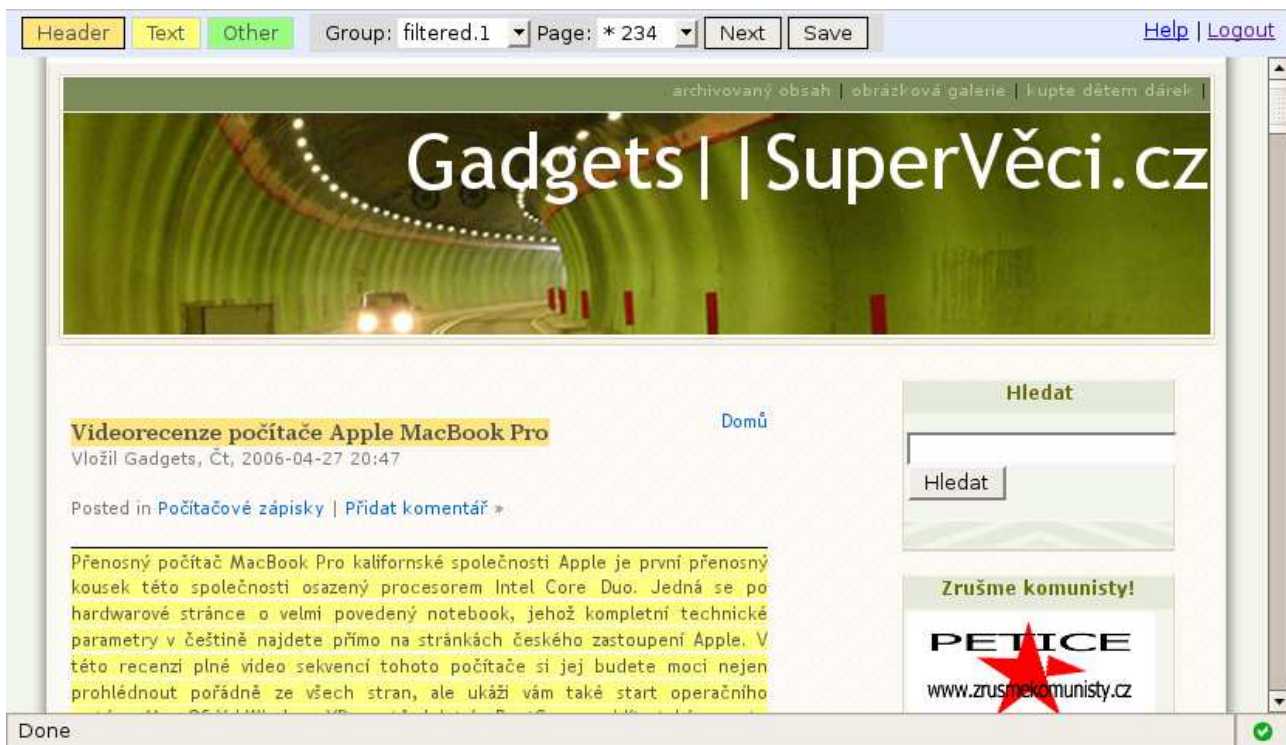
Header Text Other Group: filtered.1 Page: * 234 Next Save Help | Logout

archivovaný obsah | obrázková galerie | kupte dětem dárek |

Gadgets| |SuperVěci.cz

Domů

Videorecenze počítače Apple MacBook Pro

Vložil Gadgets, Čt, 2006-04-27 20:47

Posted in Počítačové zápisky | Přidat komentář »

Přenosný počítač MacBook Pro kalifornské společnosti Apple je první přenosný kousek této společnosti osazený procesorem Intel Core Duo. Jedná se po hardwarové stránce o velmi povedený notebook, jehož kompletní technické parametry v češtině najdete přímo na stránkách českého zastoupení Apple. V této recenzi plné video sekvencí tohoto počítače si jej budete moci nejen prohlédnout pořádně ze všech stran, ale ukáži vám také start operačního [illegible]

Hledat

Hledat

Zrušme komunisty!

PETICE

www.zrusmekomunisty.cz

Done